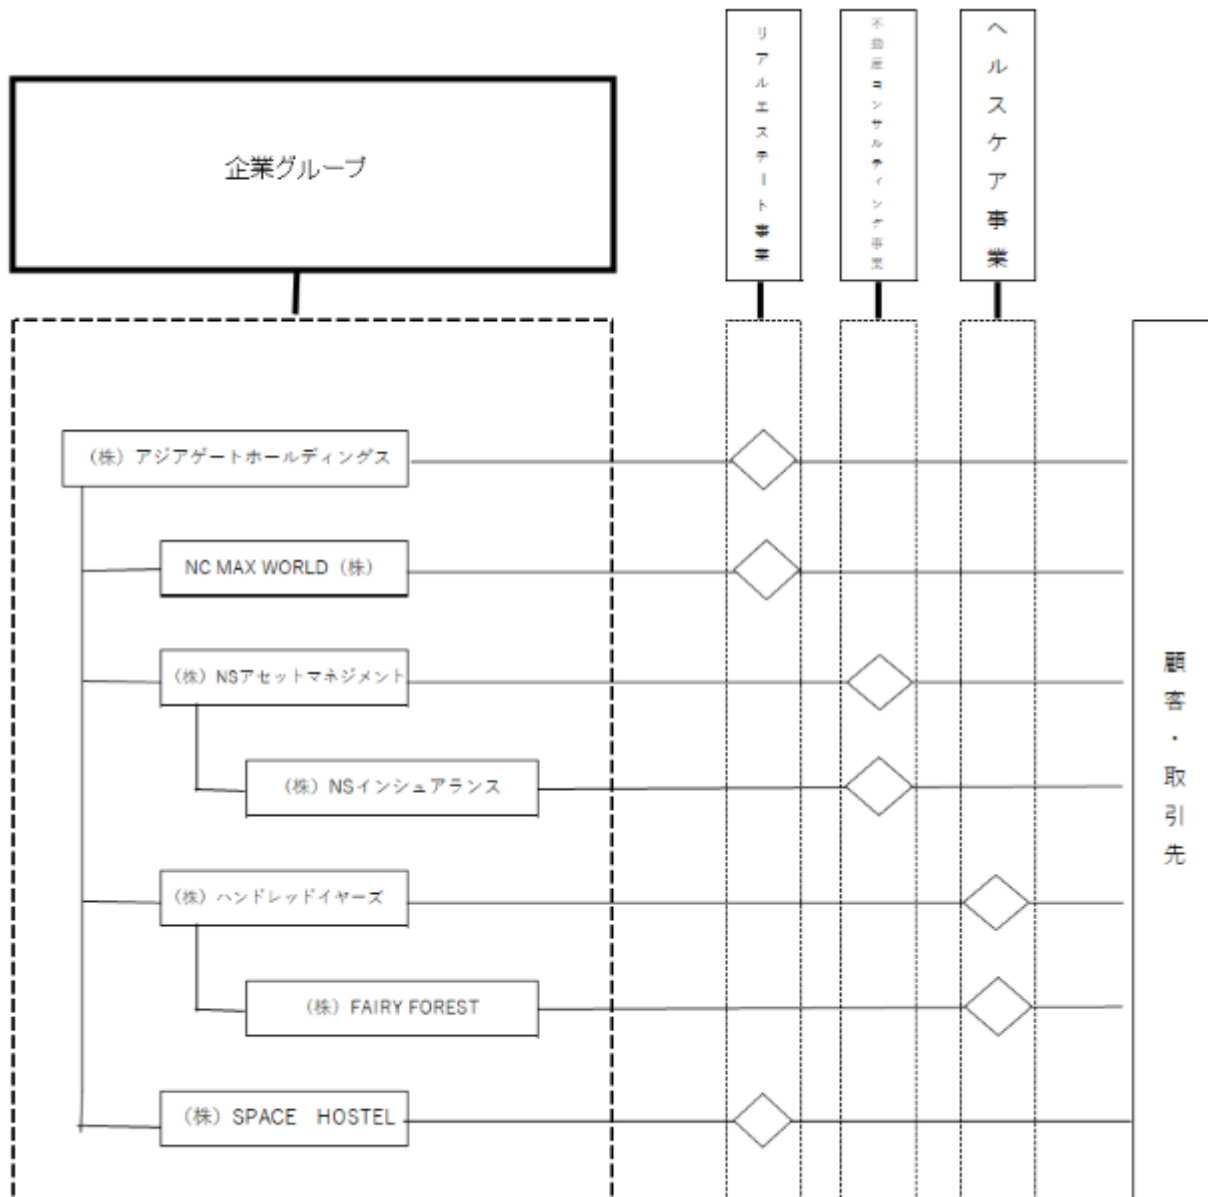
企業グループ

リアルエステート事業

不動産コンサルティング事業

ヘルスケア事業

（株）アジアゲートホールディングス

NC MAX WORLD（株）

（株）NSアセットマネジメント

（株）NSインシュアランス

（株）ハンドレッドイヤーズ

（株）FAIRY FOREST

（株）SPACE HOSTEL

顧客・取引先